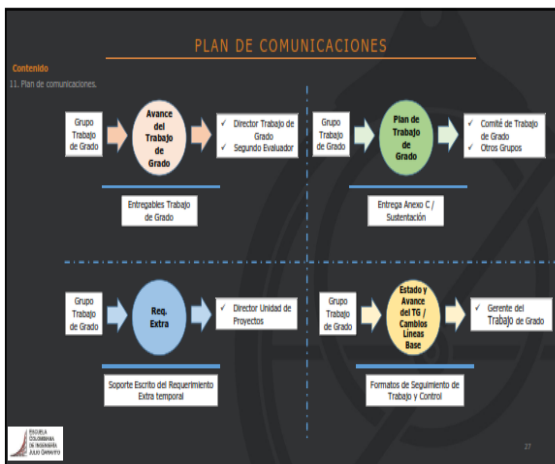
PLAN DE COMUNICACIONES

Contenido

11. Plan de comunicaciones.

Grupo Trabajo de Grado

Avance del Trabajo de Grado

✓ Director Trabajo de Grado
✓ Segundo Evaluador

Entregables Trabajo de Grado

Grupo Trabajo de Grado

Plan de Trabajo de Grado

✓ Comité de Trabajo de Grado
✓ Otros Grupos

Entrega Anexo C / Sustentación

Grupo Trabajo de Grado

Req. Extra

✓ Director Unidad de Proyectos

Soporte Escrito del Requerimiento Extra temporal

Grupo Trabajo de Grado

Estado y Avance del TG / Cambios Líneas Base

✓ Gerente del Trabajo de Grado

Formatos de Seguimiento de Trabajo y Control

ESCUELA COLOMBIANA DE INGENIERÍA JULIO GARAVITO

27